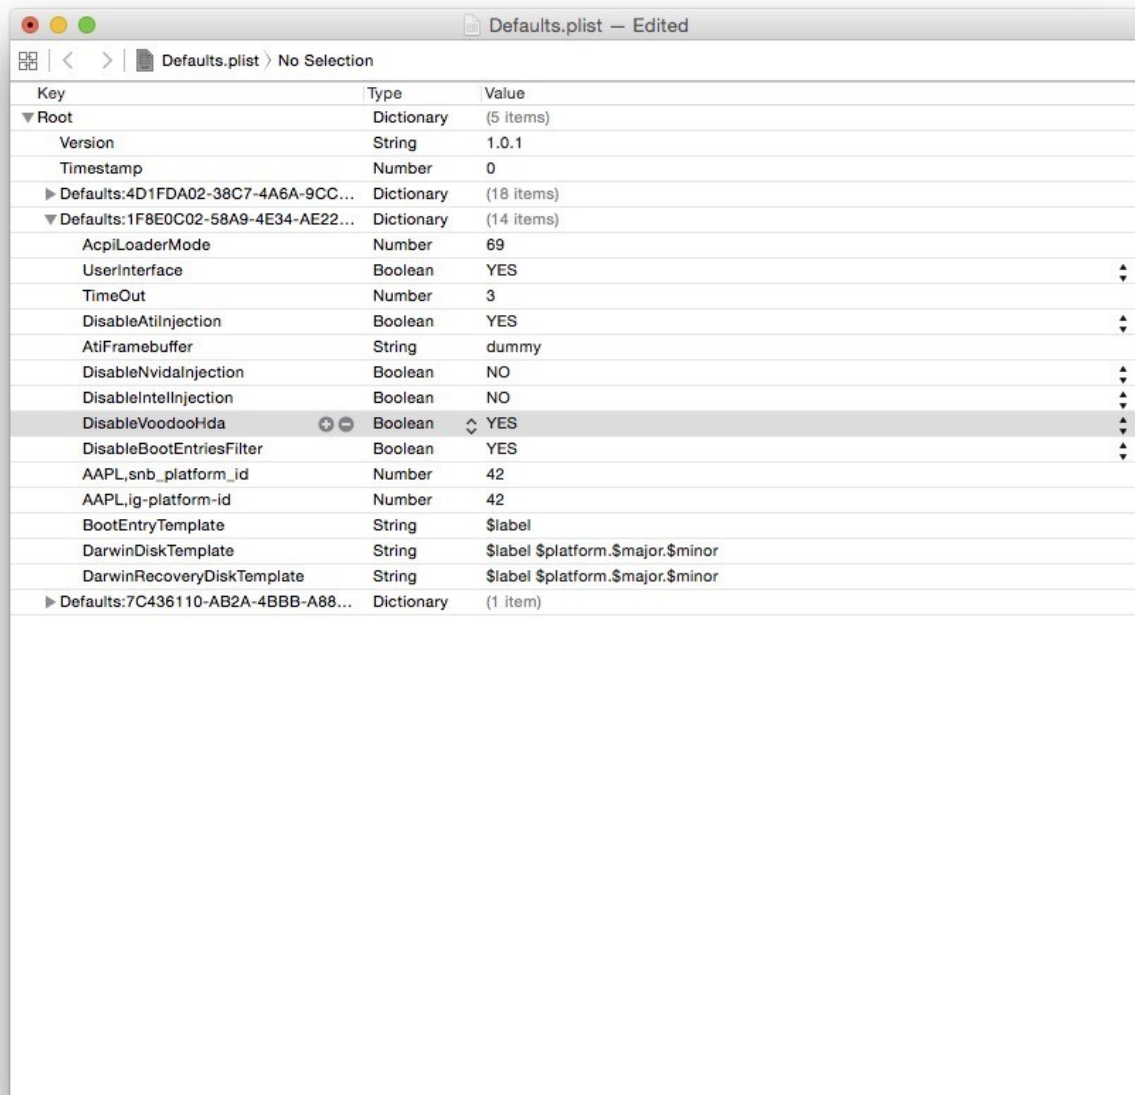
Defaults.plist — Edited

Defaults.plist 〉 No Selection

| Key | Type | Value |
|---|---|---|
| Root | Dictionary | (5 items) |
| Version | String | 1.0.1 |
| Timestamp | Number | 0 |
| Defaults:4D1FDA02-38C7-4A6A-9CC... | Dictionary | (18 items) |
| Defaults:1F8E0C02-58A9-4E34-AE22... | Dictionary | (14 items) |
| AcpiLoaderMode | Number | 69 |
| UserInterface | Boolean | YES |
| TimeOut | Number | 3 |
| DisableAtiInjection | Boolean | YES |
| AtiFramebuffer | String | dummy |
| DisableNvidaInjection | Boolean | NO |
| DisableIntelInjection | Boolean | NO |
| DisableVoodooHda | Boolean | YES |
| DisableBootEntriesFilter | Boolean | YES |
| AAPL,snb_platform_id | Number | 42 |
| AAPL,ig-platform-id | Number | 42 |
| BootEntryTemplate | String | $label |
| DarwinDiskTemplate | String | $label $platform.$major.$minor |
| DarwinRecoveryDiskTemplate | String | $label $platform.$major.$minor |
| Defaults:7C436110-AB2A-4BBB-A88... | Dictionary | (1 item) |